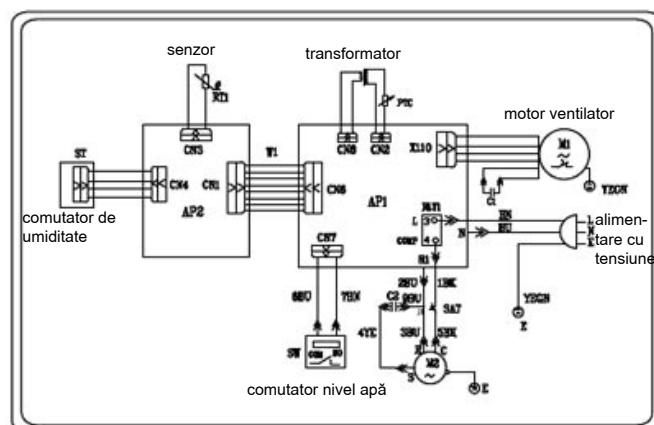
senzor

transformator

motor ventilator

ST

RT1

CN3

W1

CN8

CN2

PTC

X110

M1

YEGN

C1

CN4

CN1

CN6

AP2

AP1

comutator de umiditate

KM1

L

COMP

BN

BU

N

alimentare cu tensiune

CN7

2BU

1BK

C2

6BU

3A7

YEGN

6BU

7BK

4YE

3BU

5BK

SW

COM

NO

R

C

M2

S

E

E

comutator nivel apă